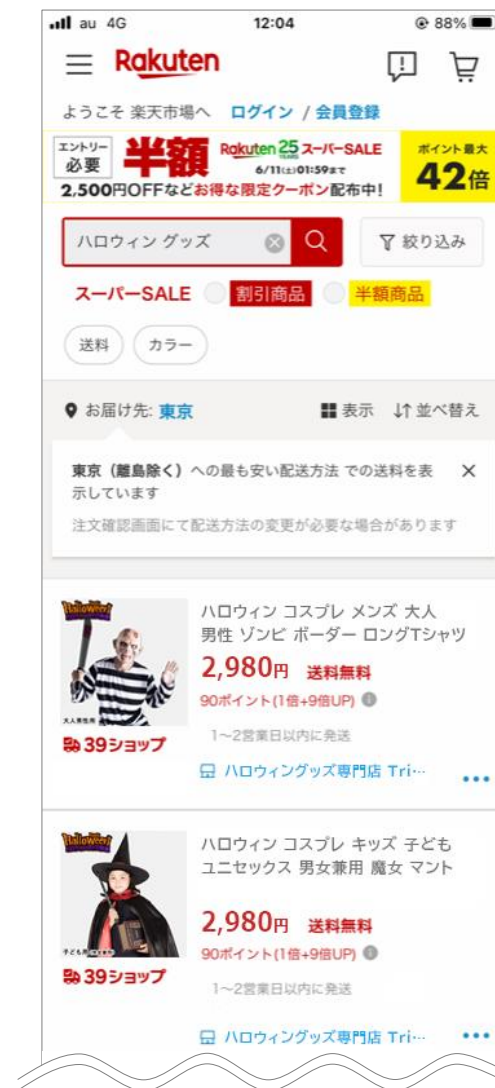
au 4G 12:04 88%

Rakuten

ようこそ 楽天市場へ ログイン / 会員登録

エントリー必要 半額 Rakuten 25 YEARS スーパーSALE 6/11(土)01:59まで ポイント最大 42倍
2,500円OFFなどお得な限定クーポン配布中!

ハロウィン グッズ

絞り込み

スーパーSALE 割引商品 半額商品

送料 カラー

お届け先: 東京 表示 並べ替え

東京（離島除く）への最も安い配送方法 での送料を表示しています

注文確認画面にて配送方法の変更が必要な場合があります

Halloween

大人男性用

ハロウィン コスプレ メンズ 大人 男性 ゾンビ ボーダー ロングTシャツ
2,980円 送料無料
90ポイント(1倍+9倍UP)
39ショップ
1~2営業日以内に発送
ハロウィングッズ専門店 Tri···

Halloween

子ども用

ハロウィン コスプレ キッズ 子ども ユニセックス 男女兼用 魔女 マント
2,980円 送料無料
90ポイント(1倍+9倍UP)
39ショップ
1~2営業日以内に発送
ハロウィングッズ専門店 Tri···